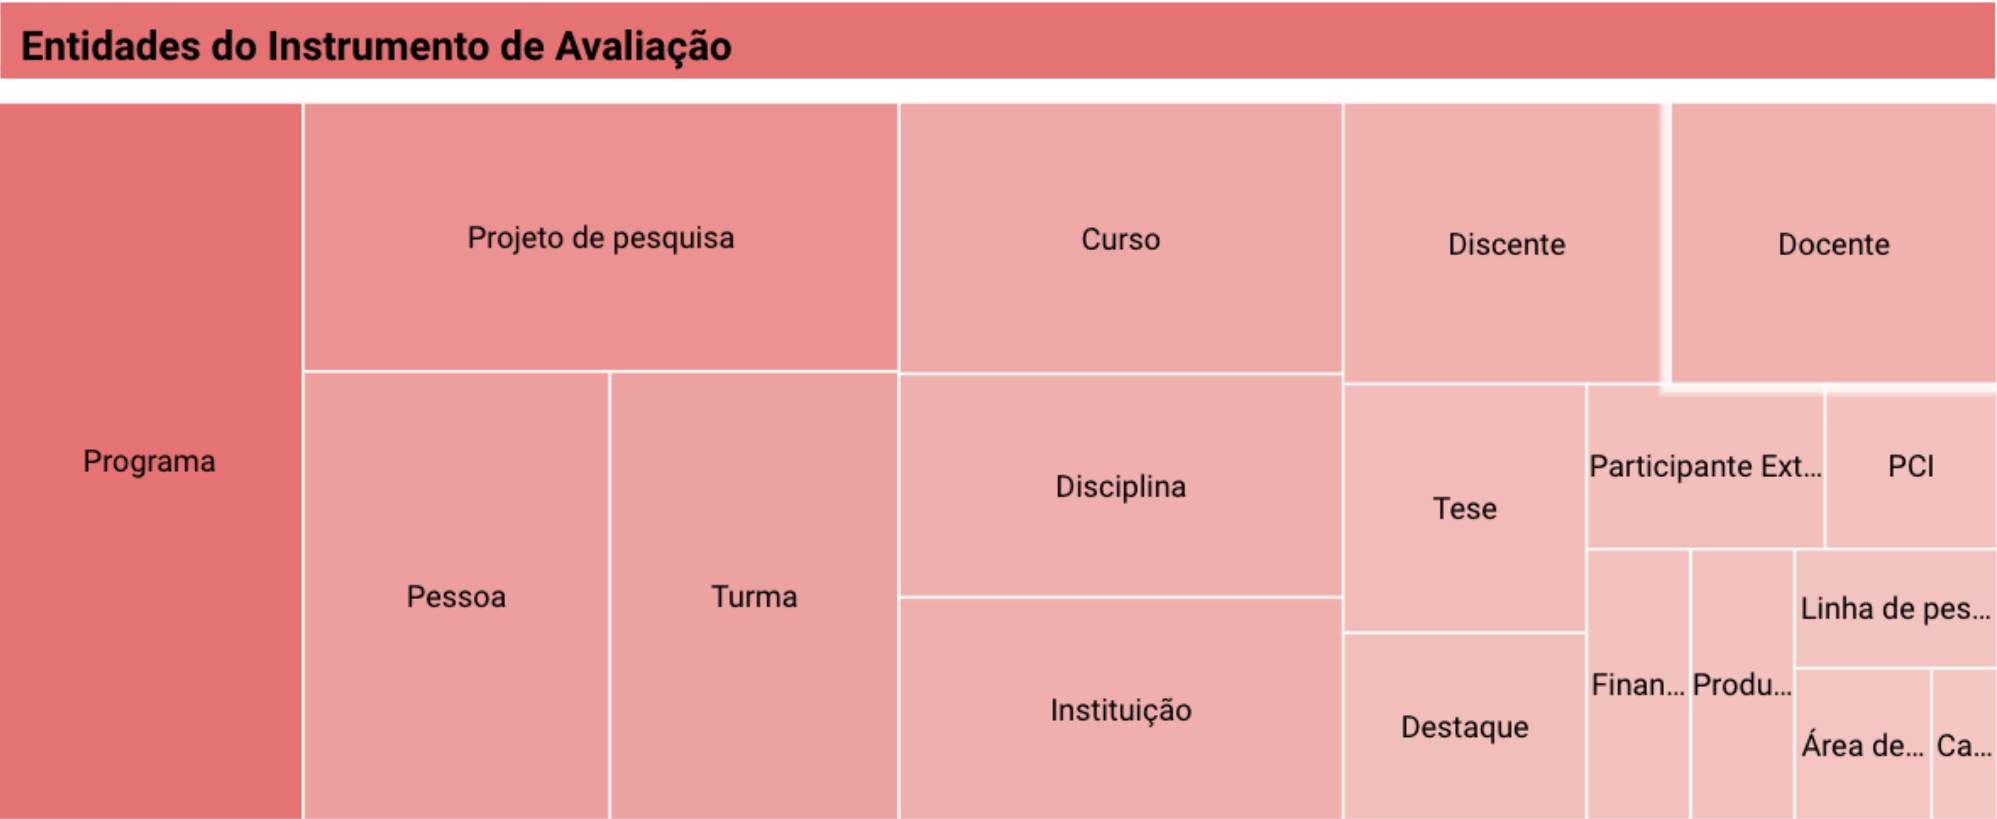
Entidades do Instrumento de Avaliação

Programa

Projeto de pesquisa

Pessoa

Turma

Curso

Disciplina

Instituição

Discente

Docente

Tese

Participante Ext...

PCI

Destaque

Finan...

Produ...

Linha de pes...

Área de...

Ca...